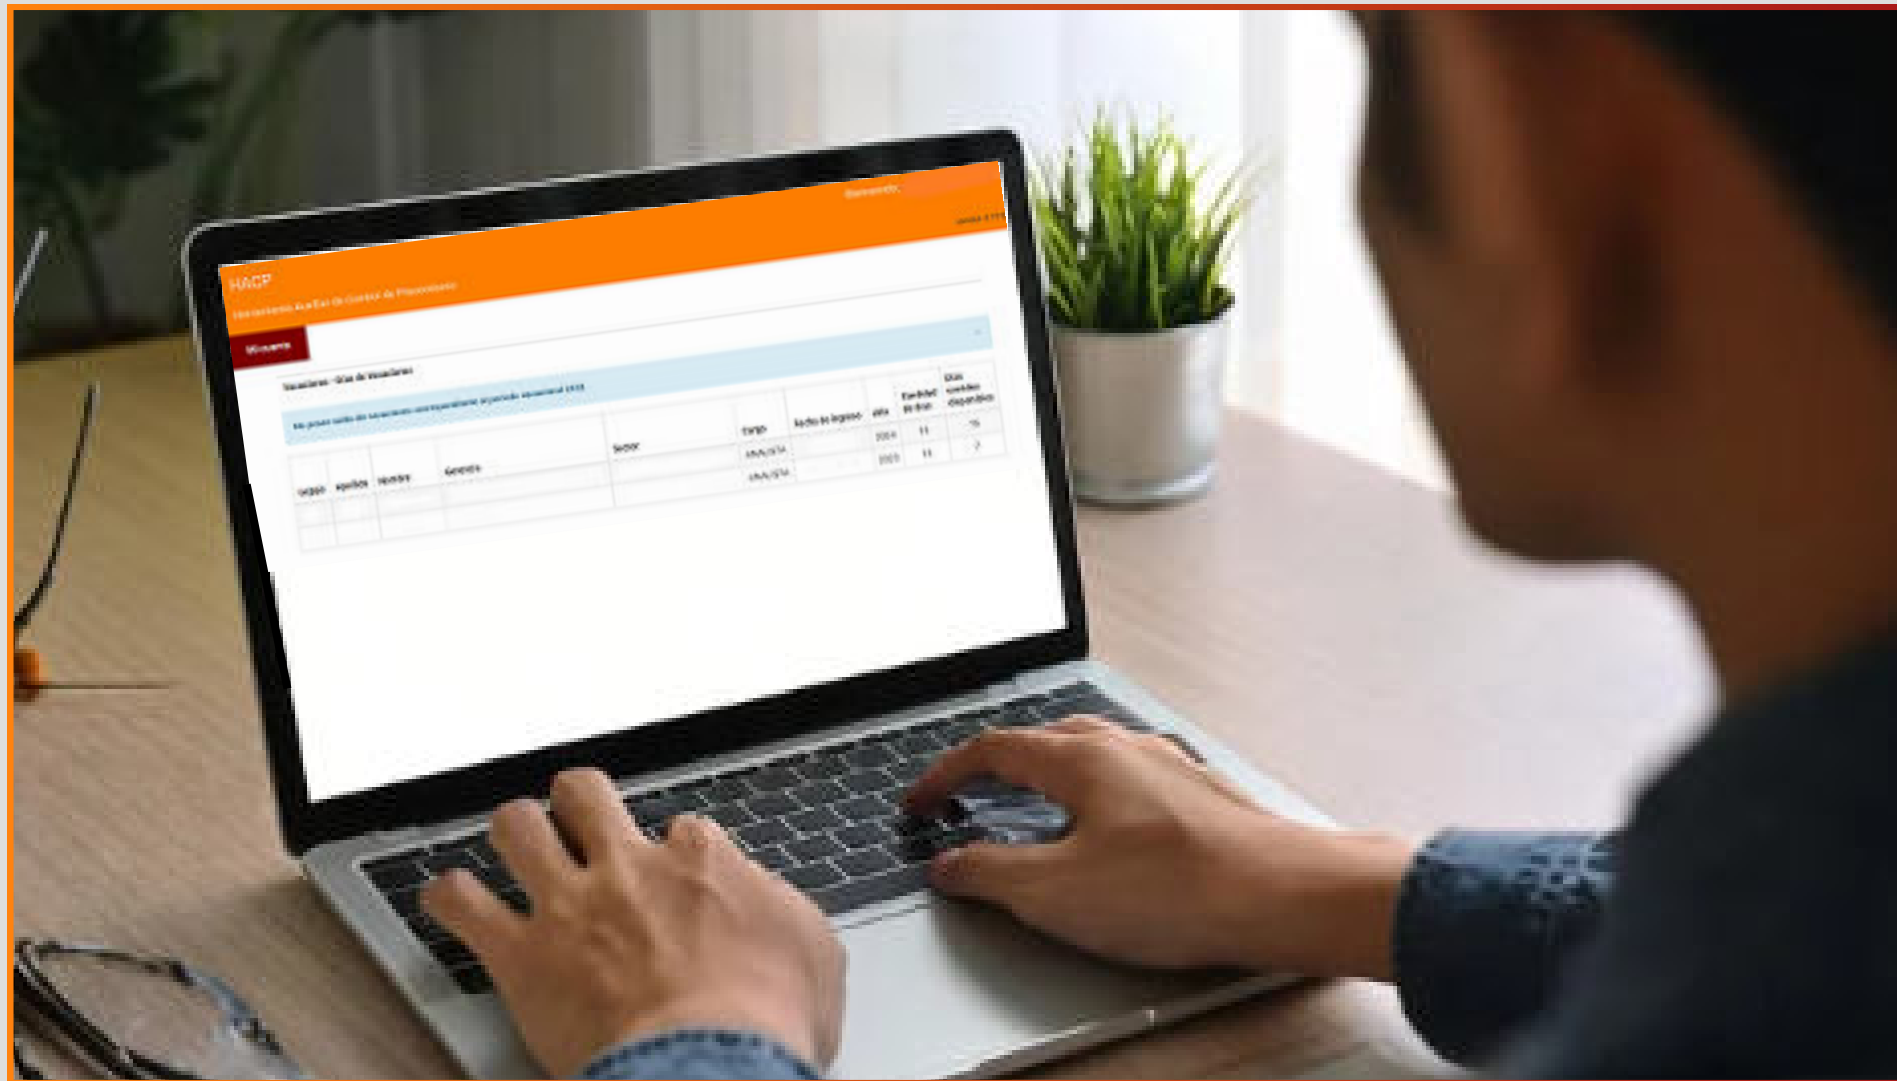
Bienvenido

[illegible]

HACP

Herramienta Auxiliar de Control de Procedimiento

Mi cuenta

Vacaciones - Días de Vacaciones

No posee saldo de vacaciones correspondiente al período vacacional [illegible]

| Legajo | Apellido | Nombre | Gerencia | Sector | Cargo | Fecha de Ingreso | Año | Cantidad de días | Días corridos disponibles |
|---|---|---|---|---|---|---|---|---|---|
| | | | | | ANALISTA | | 2024 | 11 | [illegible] |
| | | | | | ANALISTA | | 2023 | 11 | 7 |